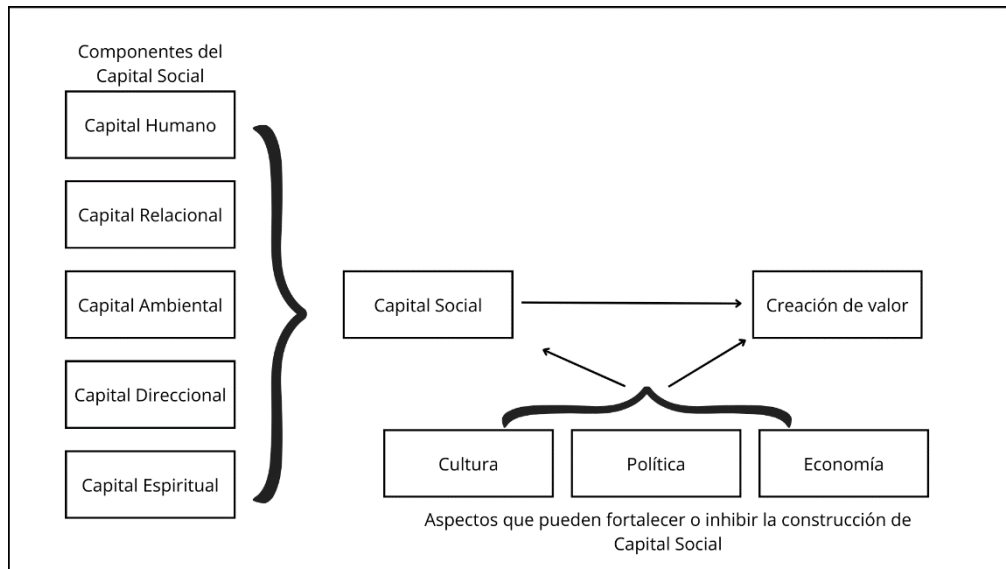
Componentes del Capital Social

Capital Humano

Capital Relacional

Capital Ambiental

Capital Direccional

Capital Espiritual

Capital Social

Creación de valor

Cultura

Política

Economía

Aspectos que pueden fortalecer o inhibir la construcción de Capital Social